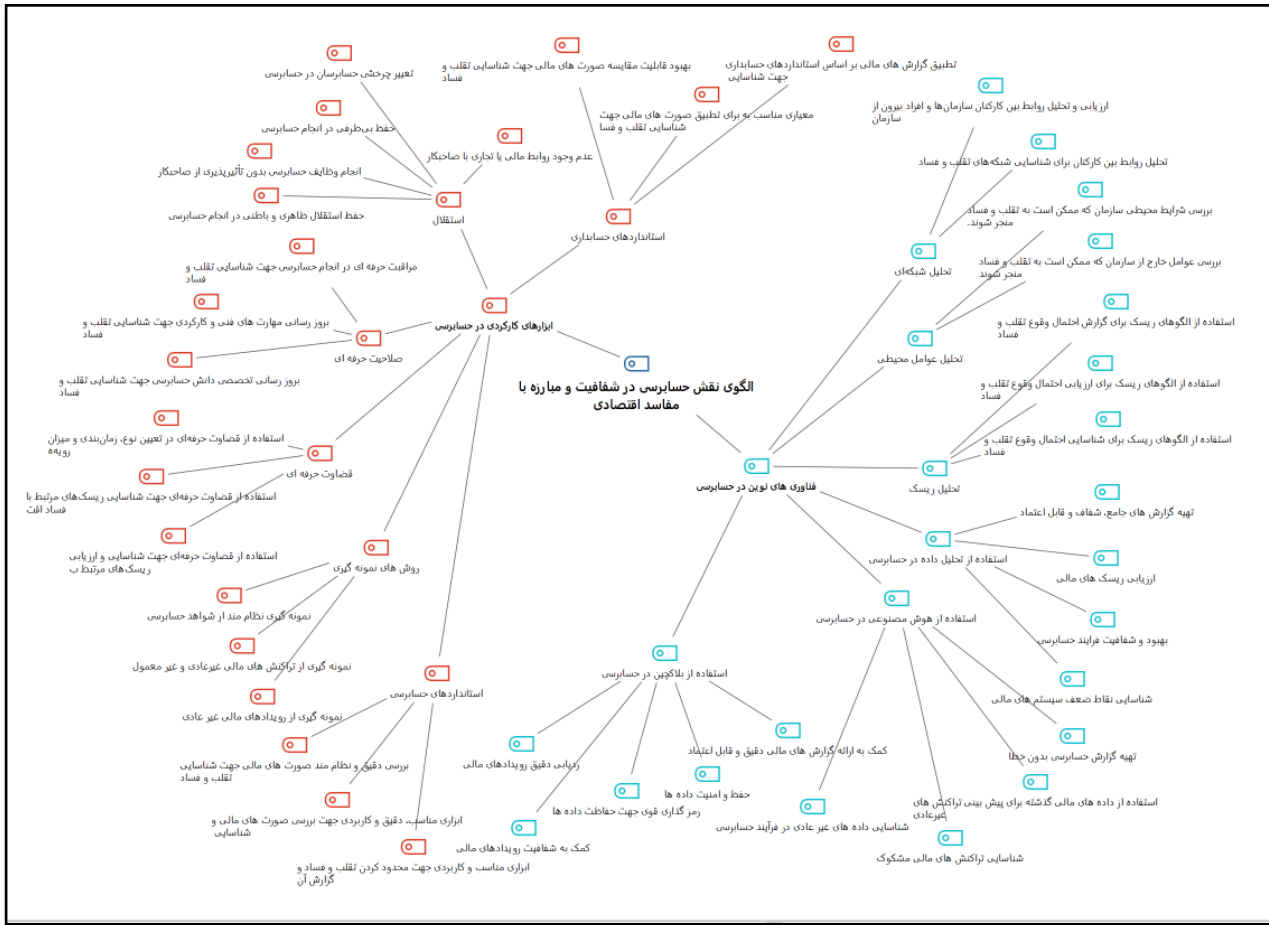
الگوی نقش حسابرسی در شفافیت و مبارزه با مفاسد اقتصادی

ابزارهای کارکردی در حسابرسی

استقلال
تغییر چرخش حسابرسان در حسابرسی
حفظ بی‌طرفی در انجام حسابرسی
انجام وظایف حسابرسی بدون تأثیرپذیری از صاحبکار
حفظ استقلال ظاهری و باطنی در انجام حسابرسی
عدم وجود روابط مالی یا تجاری با صاحبکار

استانداردهای حسابداری
بهبود قابلیت مقایسه صورت های مالی جهت شناسایی تقلب و فساد
تطبیق گزارش های مالی بر اساس استانداردهای حسابداری جهت شناسایی
معیاری مناسب برای تطبیق صورت های مالی جهت شناسایی تقلب و فسا

صلاحیت حرفه ای
مراقبت حرفه ای در انجام حسابرسی جهت شناسایی تقلب و فساد
بروز رسانی مهارت های فنی و کارکردی جهت شناسایی تقلب و فساد
بروز رسانی تخصصی دانش حسابرسی جهت شناسایی تقلب و فساد

قضاوت حرفه ای
استفاده از قضاوت حرفه‌ای در تعیین نوع، زمان‌بندی و میزان رویه‌ه
استفاده از قضاوت حرفه‌ای جهت شناسایی ریسک‌های مرتبط با فساد اقت
استفاده از قضاوت حرفه‌ای جهت شناسایی و ارزیابی ریسک‌های مرتبط ب

روش های نمونه گیری
نمونه گیری نظام مند از شواهد حسابرسی
نمونه گیری از تراکنش های مالی غیرعادی و غیر معمول
نمونه گیری از رویدادهای مالی غیر عادی

استانداردهای حسابرسی
بررسی دقیق و نظام مند صورت های مالی جهت شناسایی تقلب و فساد
ابزاری مناسب، دقیق و کاربردی جهت بررسی صورت های مالی و شناسایی
ابزاری مناسب و کاربردی جهت محدود کردن تقلب و فساد و گزارش آن

فناوری های نوین در حسابرسی

تحلیل شبکه‌ای
ارزیابی و تحلیل روابط بین کارکنان سازمان‌ها و افراد بیرون از سازمان
تحلیل روابط بین کارکنان برای شناسایی شبکه‌های تقلب و فساد

تحلیل عوامل محیطی
بررسی شرایط محیطی سازمان که ممکن است به تقلب و فساد منجر شوند.
بررسی عوامل خارج از سازمان که ممکن است به تقلب و فساد منجر شوند

تحلیل ریسک
استفاده از الگوهای ریسک برای گزارش احتمال وقوع تقلب و فساد
استفاده از الگوهای ریسک برای ارزیابی احتمال وقوع تقلب و فساد
استفاده از الگوهای ریسک برای شناسایی احتمال وقوع تقلب و فساد

استفاده از تحلیل داده در حسابرسی
تهیه گزارش های جامع، شفاف و قابل اعتماد
ارزیابی ریسک های مالی
بهبود و شفافیت فرایند حسابرسی

استفاده از هوش مصنوعی در حسابرسی
شناسایی نقاط ضعف سیستم های مالی
تهیه گزارش حسابرسی بدون خطا
استفاده از داده های مالی گذشته برای پیش بینی تراکنش های غیرعادی
شناسایی تراکنش های مالی مشکوک
شناسایی داده های غیر عادی در فرآیند حسابرسی

استفاده از بلاکچین در حسابرسی
کمک به ارائه گزارش های مالی دقیق و قابل اعتماد
حفظ و امنیت داده ها
رمز گذاری قوی جهت حفاظت داده ها
ردیابی دقیق رویدادهای مالی
کمک به شفافیت رویدادهای مالی